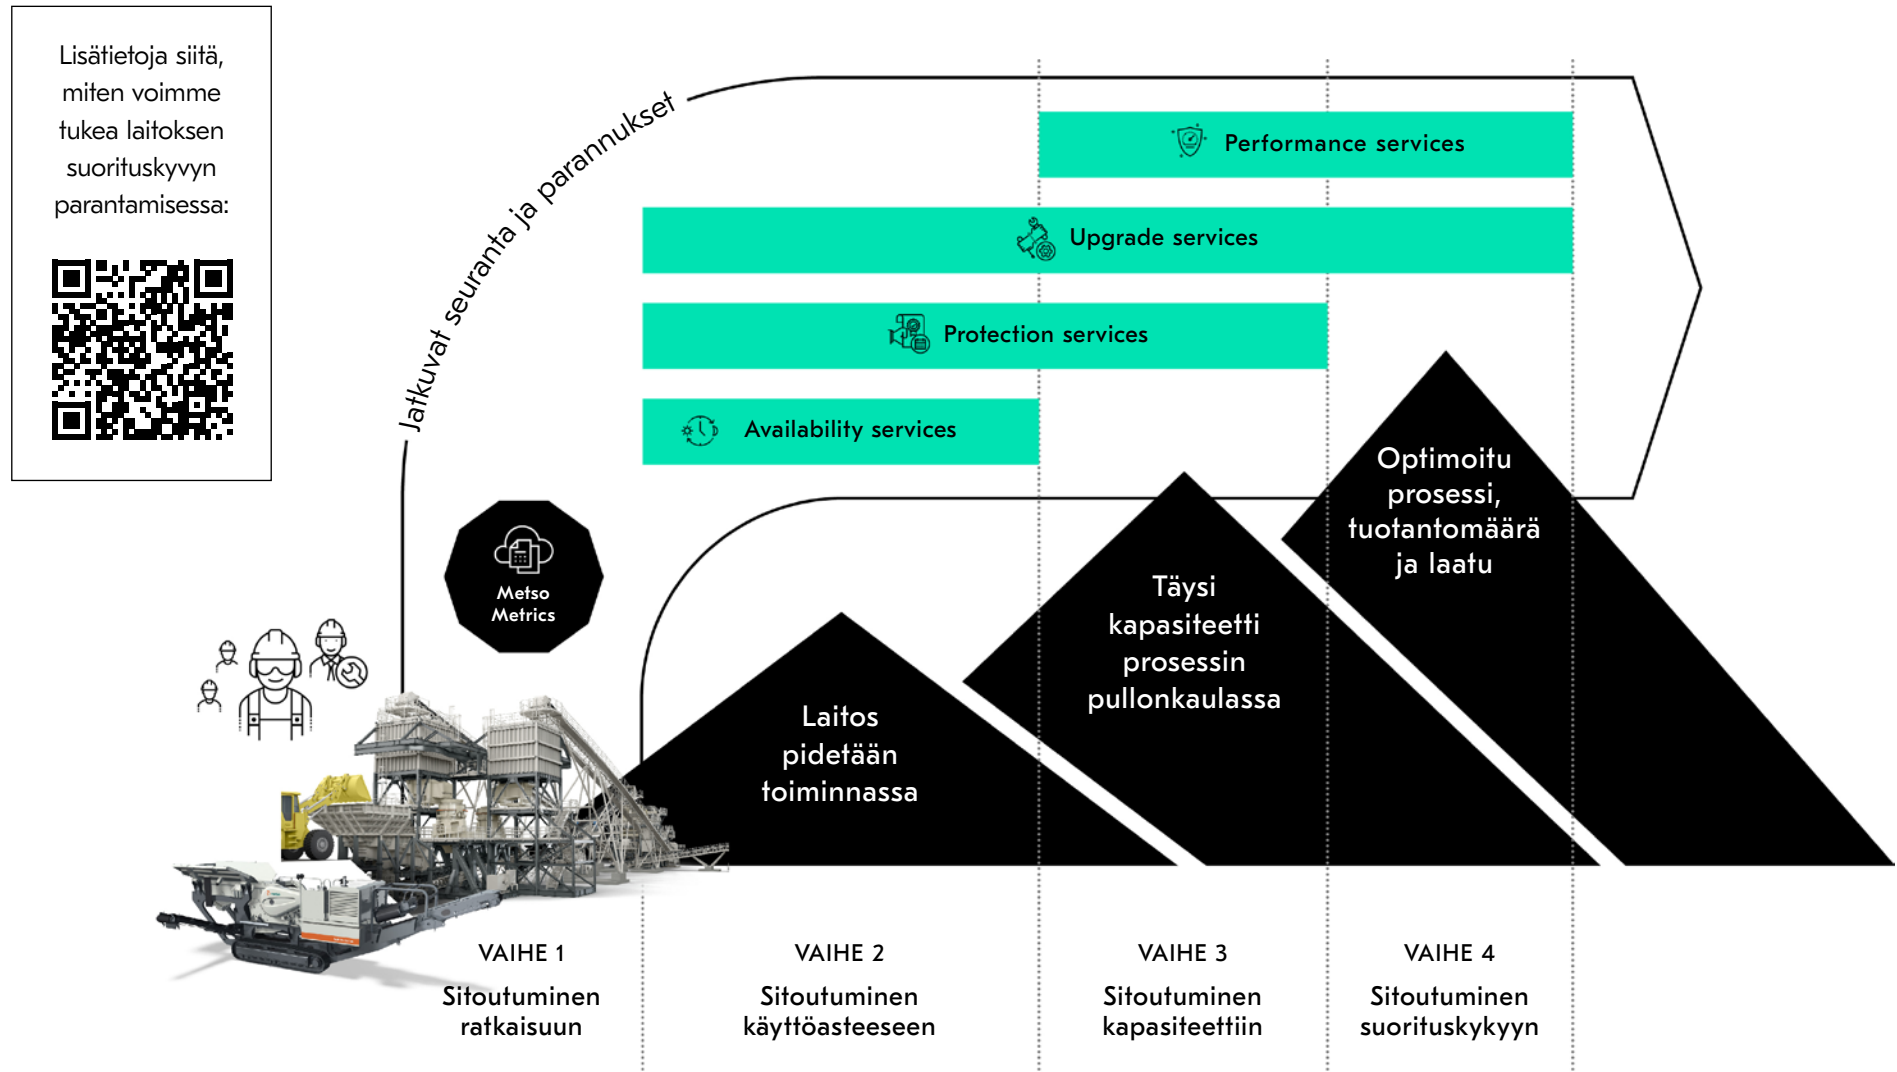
Lisätietoja siitä, miten voimme tukea laitoksen suorituskyvyn parantamisessa:

Jatkuvat seuranta ja parannukset

Performance services

Upgrade services

Protection services

Availability services

Metso Metrics

Optimoitu prosessi, tuotantomäärä ja laatu

Täysi kapasiteetti prosessin pullonkaulassa

Laitos pidetään toiminnassa

VAIHE 1
Sitoutuminen ratkaisuun

VAIHE 2
Sitoutuminen käyttöasteeseen

VAIHE 3
Sitoutuminen kapasiteettiin

VAIHE 4
Sitoutuminen suorituskykyyn